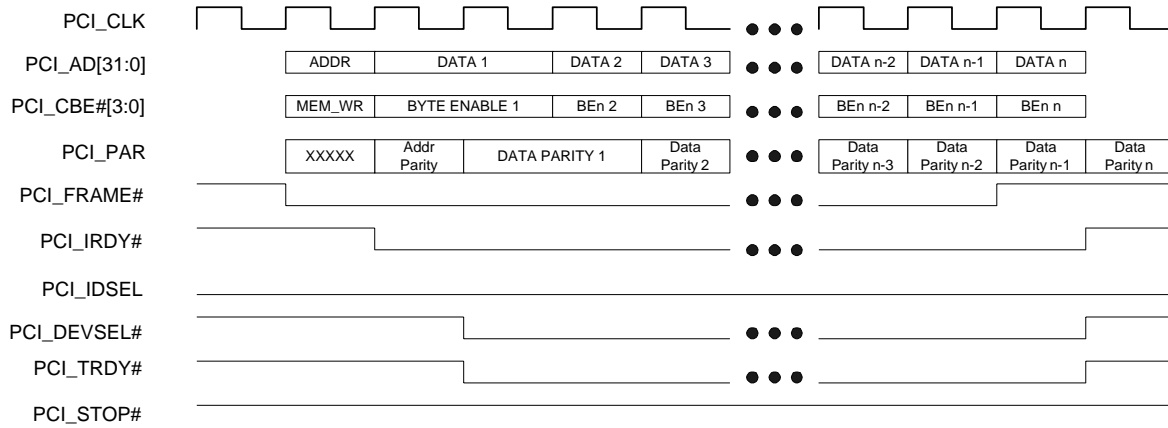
PCI_CLK
PCI_AD[31:0]
ADDR
DATA 1
DATA 2
DATA 3
DATA n-2
DATA n-1
DATA n
PCI_CBE#[3:0]
MEM_WR
BYTE ENABLE 1
BEn 2
BEn 3
BEn n-2
BEn n-1
BEn n
PCI_PAR
XXXXX
Addr Parity
DATA PARITY 1
Data Parity 2
Data Parity n-3
Data Parity n-2
Data Parity n-1
Data Parity n
PCI_FRAME#
PCI_IRDY#
PCI_IDSEL
PCI_DEVSEL#
PCI_TRDY#
PCI_STOP#